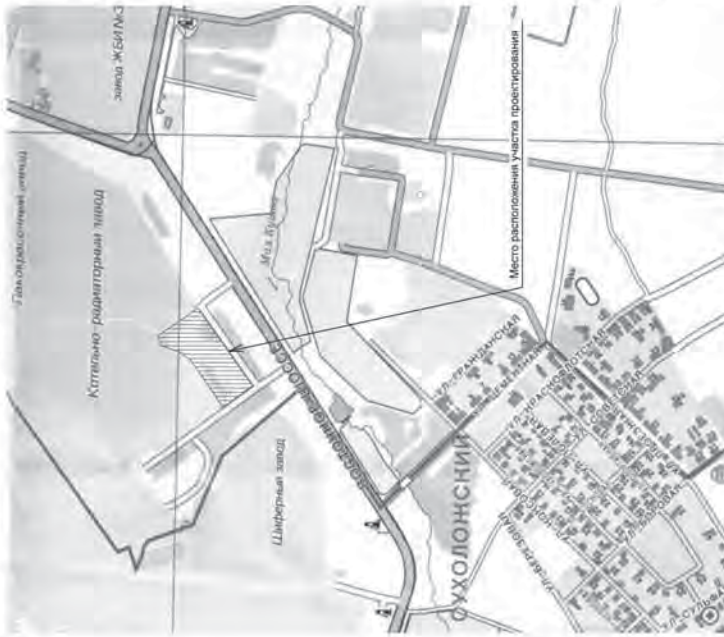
завод ЖБИ №3
Газоаппаратный завод
Котельно-радиаторный завод
Место расположения участка проектирования
Река Буньма
Шиферный завод
СУХОЛОНСКИЙ
ул. Гражданская
ул. Краснофлотская
ул. Советская
ул. Свободы
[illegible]